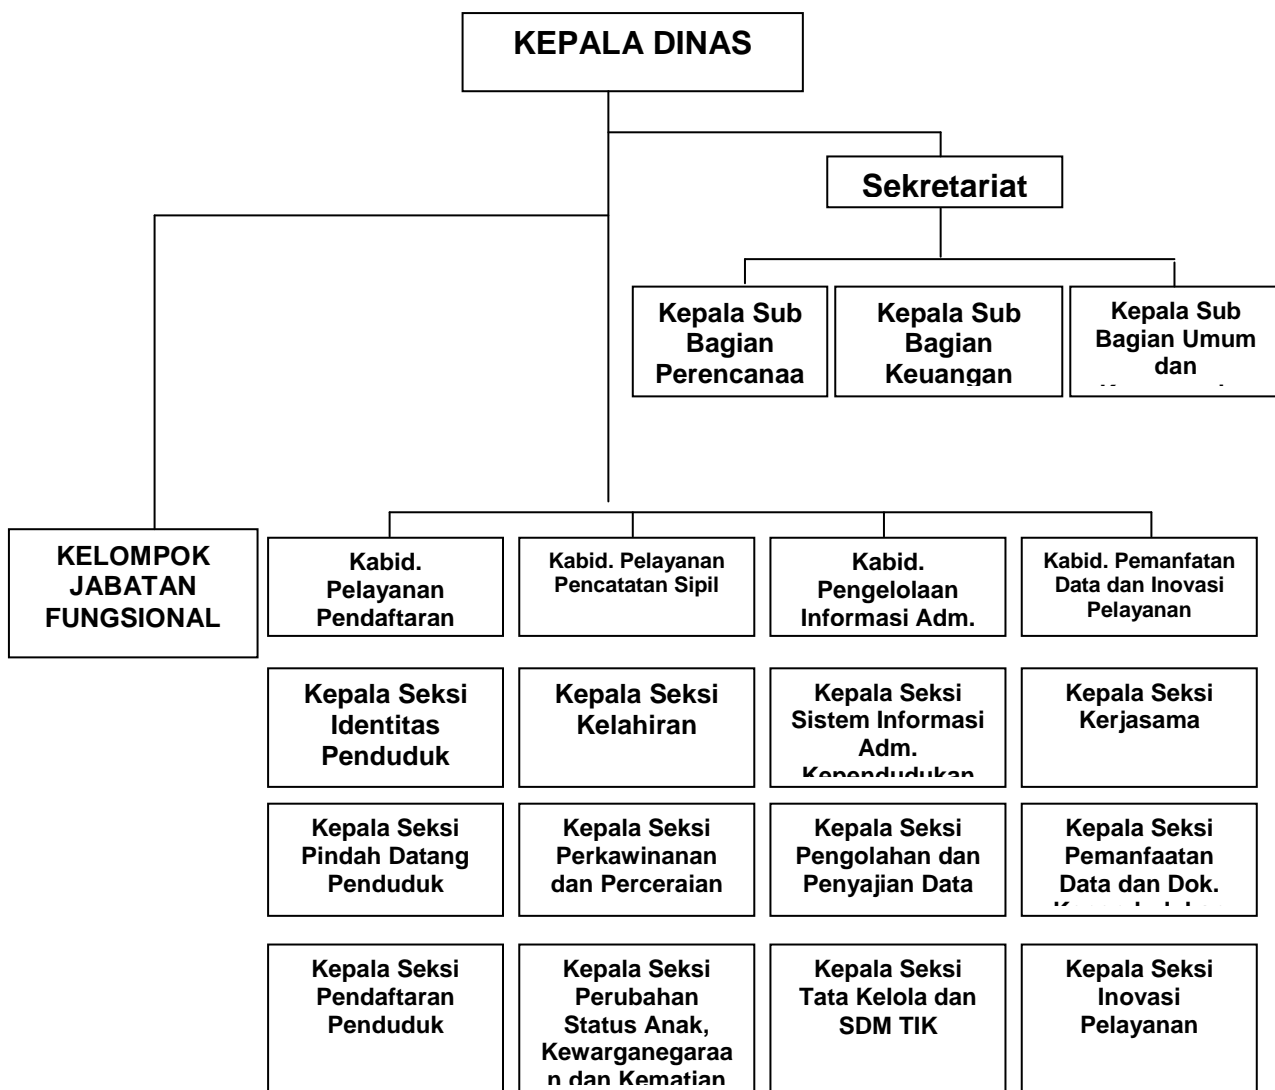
KEPALA DINAS

Sekretariat

Kepala Sub Bagian Perencanaa

Kepala Sub Bagian Keuangan

Kepala Sub Bagian Umum dan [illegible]

KELOMPOK JABATAN FUNGSIONAL

Kabid. Pelayanan Pendaftaran

Kabid. Pelayanan Pencatatan Sipil

Kabid. Pengelolaan Informasi Adm.

Kabid. Pemanfatan Data dan Inovasi Pelayanan

Kepala Seksi Identitas Penduduk

Kepala Seksi Kelahiran

Kepala Seksi Sistem Informasi Adm. Kependudukan

Kepala Seksi Kerjasama

Kepala Seksi Pindah Datang Penduduk

Kepala Seksi Perkawinanan dan Perceraian

Kepala Seksi Pengolahan dan Penyajian Data

Kepala Seksi Pemanfaatan Data dan Dok. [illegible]

Kepala Seksi Pendaftaran Penduduk

Kepala Seksi Perubahan Status Anak, Kewarganegaraan dan Kematian

Kepala Seksi Tata Kelola dan SDM TIK

Kepala Seksi Inovasi Pelayanan